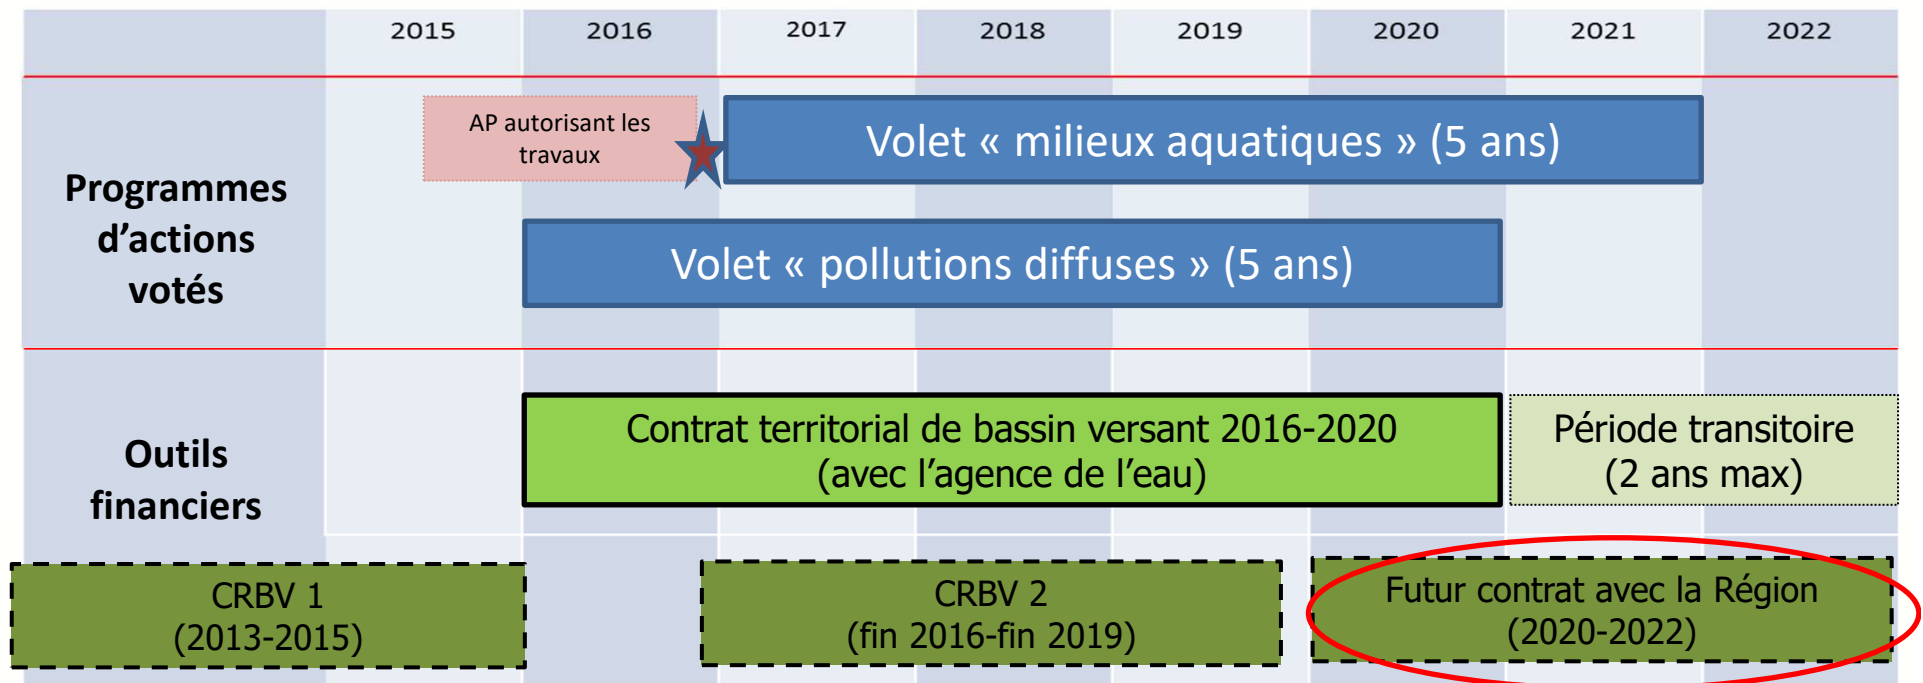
| | 2015 | 2016 | 2017 | 2018 | 2019 | 2020 | 2021 | 2022 |
|---|---|---|---|---|---|---|---|---|

Programmes d'actions votés

AP autorisant les travaux

Volet « milieux aquatiques » (5 ans)

Volet « pollutions diffuses » (5 ans)

Outils financiers

Contrat territorial de bassin versant 2016-2020 (avec l'agence de l'eau)

Période transitoire (2 ans max)

CRBV 1 (2013-2015)

CRBV 2 (fin 2016-fin 2019)

Futur contrat avec la Région (2020-2022)